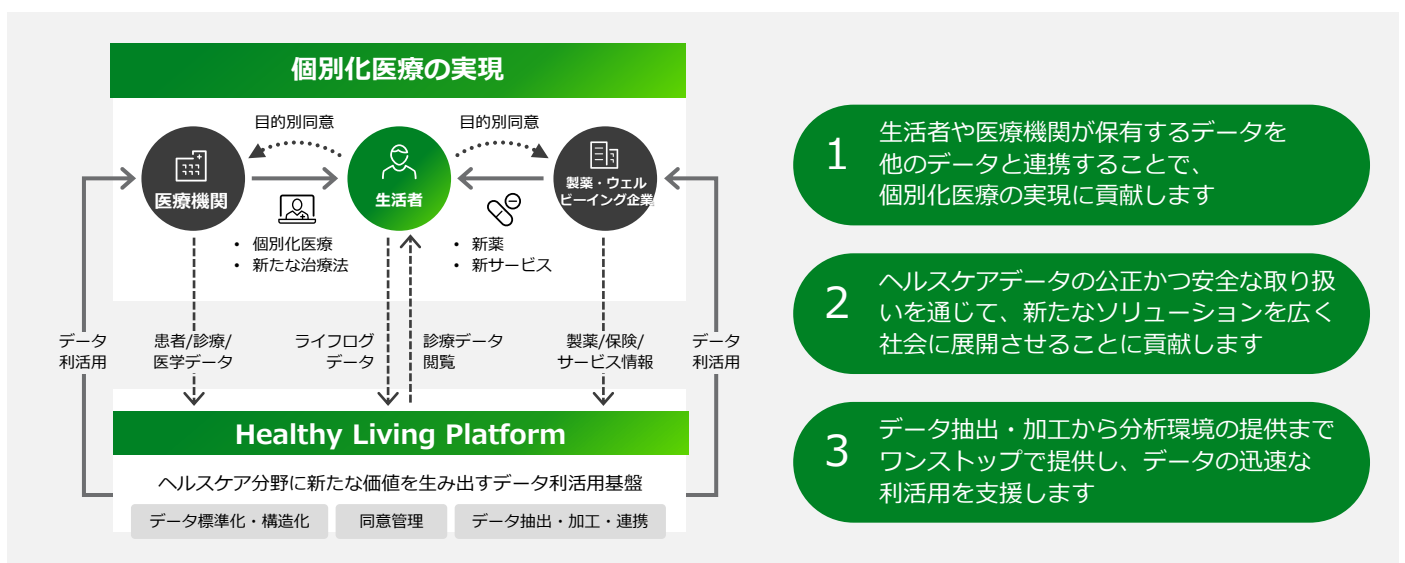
個別化医療の実現

目的別同意
目的別同意

医療機関
生活者
製薬・ウェルビーイング企業

・ 個別化医療
・ 新たな治療法

・ 新薬
・ 新サービス

データ利活用
患者/診療/医学データ
ライフログデータ
診療データ閲覧
製薬/保険/サービス情報
データ利活用

Healthy Living Platform
ヘルスケア分野に新たな価値を生み出すデータ利活用基盤
データ標準化・構造化
同意管理
データ抽出・加工・連携

1 生活者や医療機関が保有するデータを他のデータと連携することで、個別化医療の実現に貢献します

2 ヘルスケアデータの公正かつ安全な取り扱いを通じて、新たなソリューションを広く社会に展開させることに貢献します

3 データ抽出・加工から分析環境の提供までワンストップで提供し、データの迅速な利活用を支援します